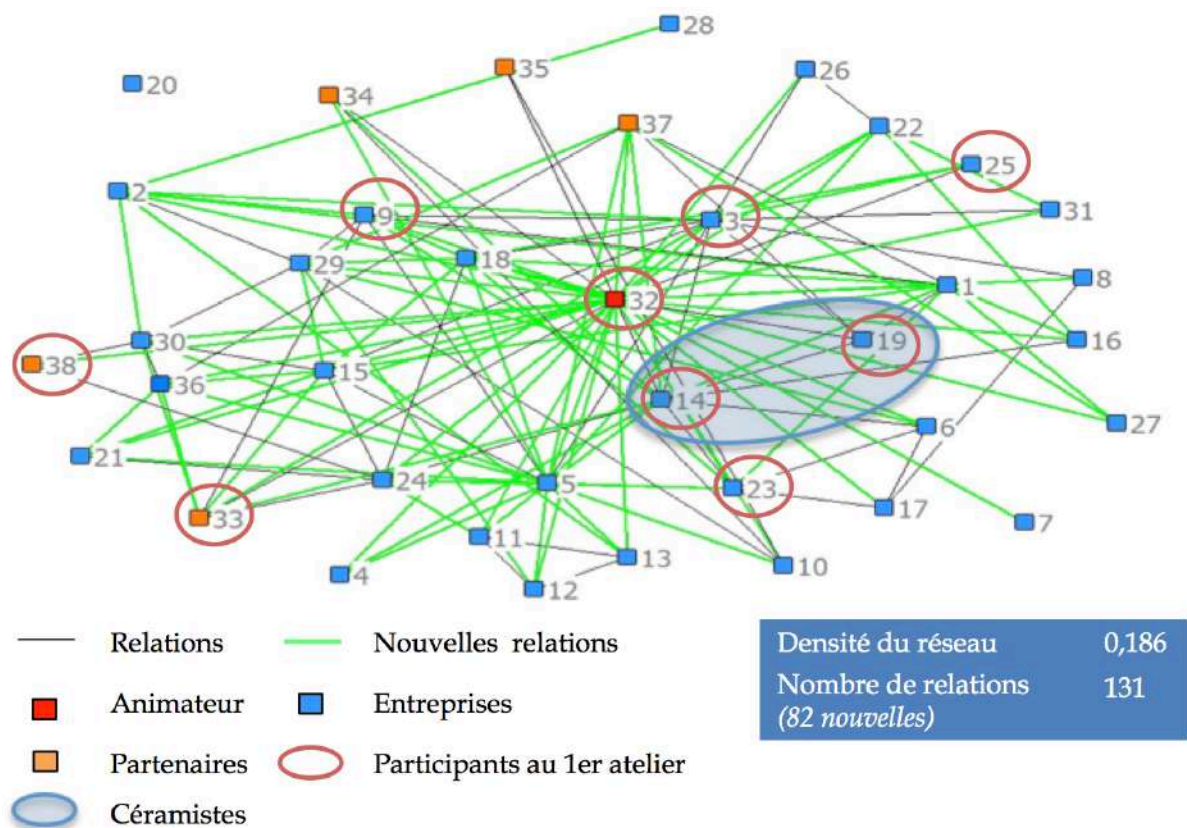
28
20
35
34
26
37
22
25
2
9
3
31
29
18
8
32
1
30
19
16
38
36
15
14
27
6
21
24
5
23
17
33
7
11
13
4
12
10

Relations
Nouvelles relations
Animateur
Entreprises
Partenaires
Participants au 1er atelier
Céramistes

| Densité du réseau | 0,186 |
|---|---|
| Nombre de relations *(82 nouvelles)* | 131 |